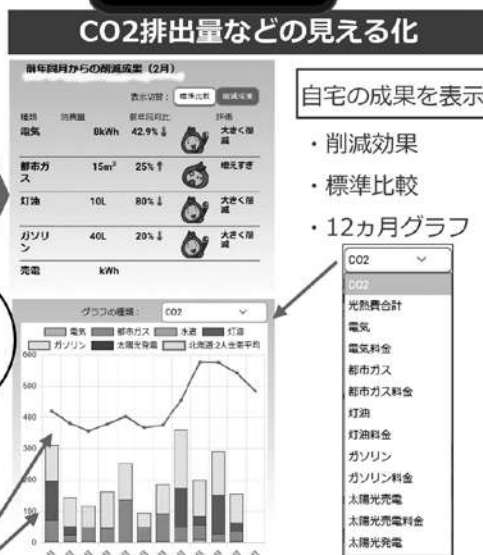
CO2排出量などの見える化

前年同月からの削減成果（2月）

表示切替： 標準比較 削減成果

| 種類 | 削減量 | 前年同月比 | 評価 |
|---|---|---|---|
| 電気 | 8kWh | 42.9% ↓ | 大きく削減 |
| 都市ガス | 15m³ | 25% ↑ | 増えすぎ |
| 灯油 | 10L | 80% ↓ | 大きく削減 |
| ガソリン | 40L | 20% ↓ | 大きく削減 |
| 売電 | kWh | | |

自宅の成果を表示

・削減効果

・標準比較

・12ヵ月グラフ

CO2

CO2
光熱費合計
電気
電気料金
都市ガス
都市ガス料金
灯油
灯油料金
ガソリン
ガソリン料金
太陽光売電
太陽光売電料金
太陽光発電

グラフの種類： CO2

電気 都市ガス 水道 灯油 ガソリン 太陽光発電 北海道・2人全世帯平均

600
500
400
300
200
100
0